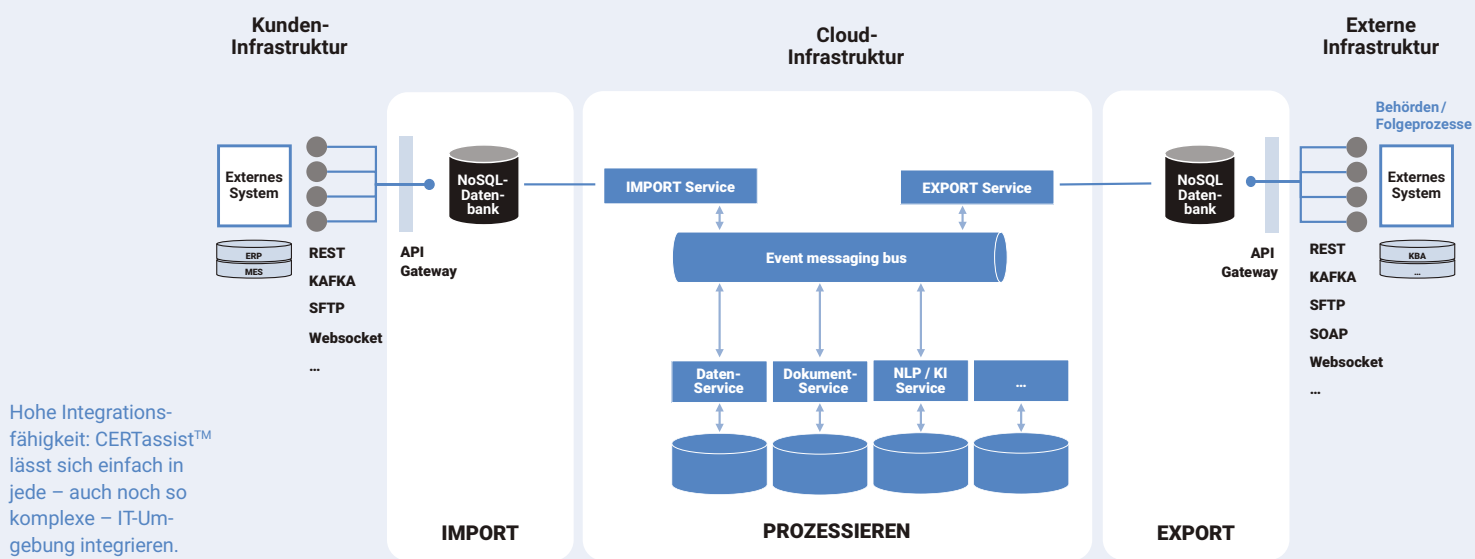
Kunden-Infrastruktur

Cloud-Infrastruktur

Externe Infrastruktur

Behörden/ Folgeprozesse

Externes System

ERP
MES

REST
KAFKA
SFTP
Websocket
...

API Gateway

NoSQL-Datenbank

IMPORT Service

EXPORT Service

Event messaging bus

Daten-Service

Dokument-Service

NLP / KI Service

...

NoSQL Datenbank

API Gateway

Externes System

KBA
...

REST
KAFKA
SFTP
SOAP
Websocket
...

IMPORT

PROZESSIEREN

EXPORT

Hohe Integrationsfähigkeit: CERTassist$^{TM}$ lässt sich einfach in jede – auch noch so komplexe – IT-Umgebung integrieren.